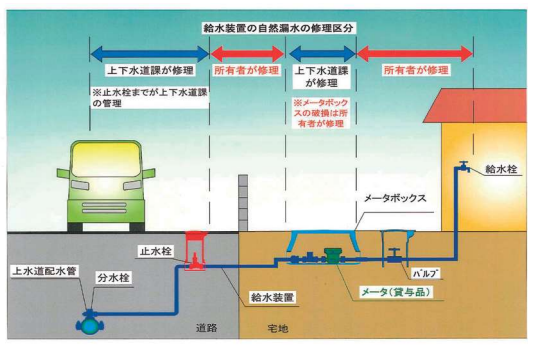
給水装置の自然漏水の修理区分

上下水道課が修理

※止水栓までが上下水道課の管理

所有者が修理

上下水道課が修理

※メータボックスの破損は所有者が修理

所有者が修理

給水栓

メータボックス

止水栓

上水道配水管

分水栓

バルブ

給水装置

メータ（貸与品）

道路

宅地